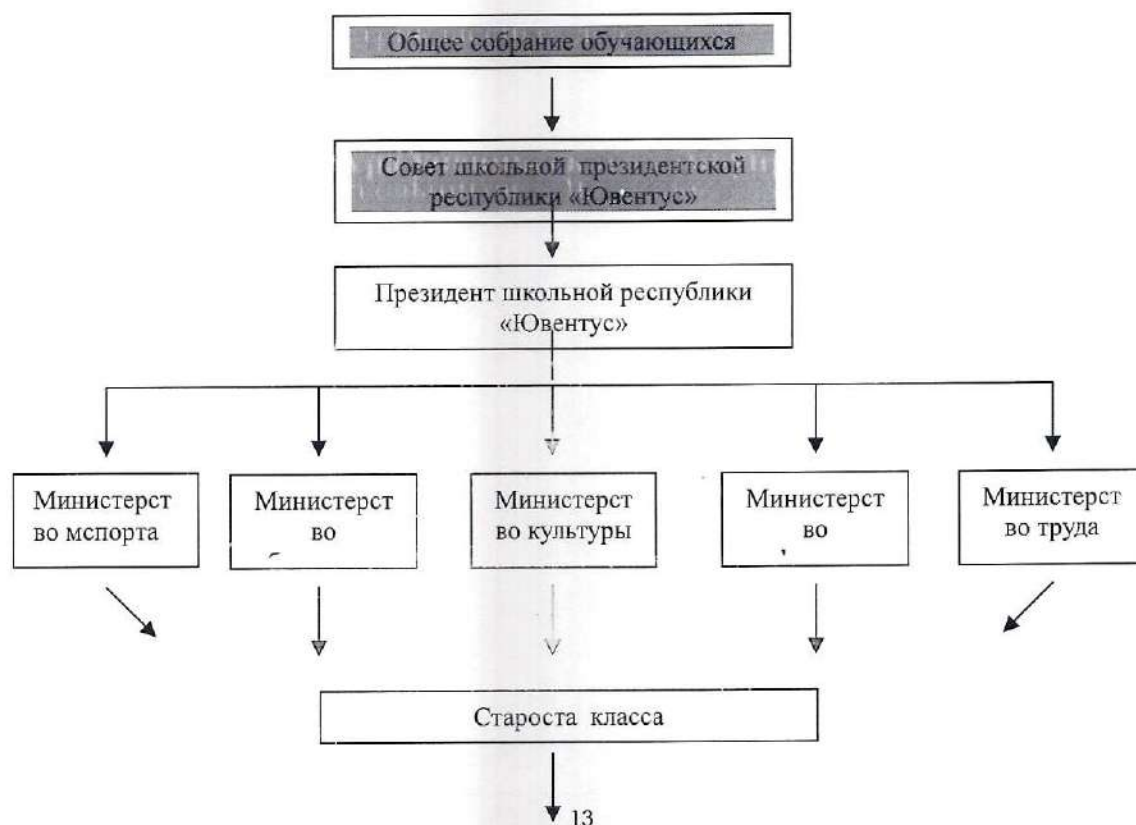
Общее собрание обучающихся

Совет школьной президентской республики «Ювентус»

Президент школьной республики «Ювентус»

Министерство мспорта

Министерство

Министерство культуры

Министерство

Министерство труда

Староста класса

13